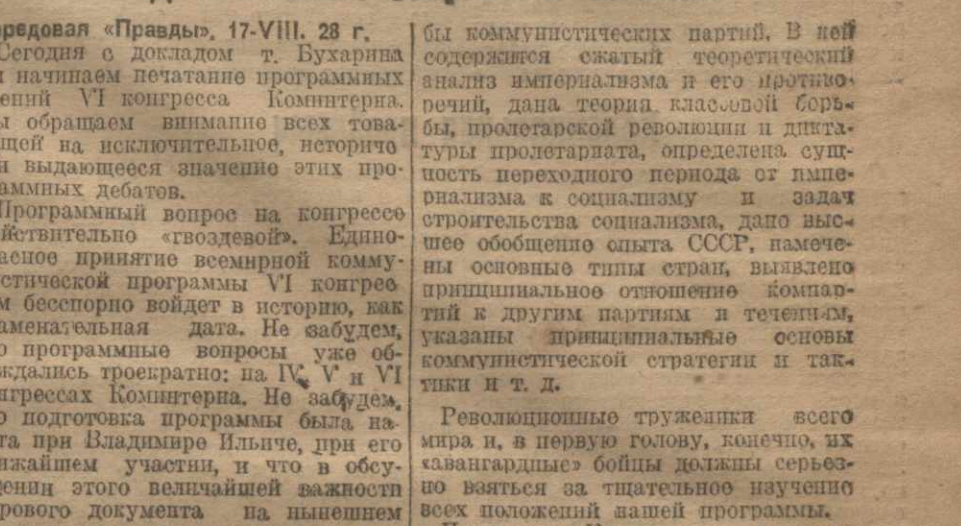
редовая «Правды», 17-VIII. 28 г.
Сегодня с докладом т. Бухарина начинаем печатание программных ений VI конгресса Коминтерна. ы обращаем внимание всех товащей на исключительное, историче й выдающееся значение этих проаммных дебатов.
Программный вопрос на конгрессе йствительно «гвоздевой». Единоасное принятие всемирной коммуистической программы VI конгресм бесспорно войдет в историю, как аменательная дата. Не забудем, о программные вопросы уже обждались троекратно: на IV, V и VI нгрессах Коминтерна. Не забудем, о подготовка программы была нага при Владимире Ильиче, при его ижайшем участии, и что в обсуденин этого величайшей важности рового документа на нынешнем

бы коммунистических партий. В ней содержится сжатый теоретический анализ империализма и его противоречий, дана теория классовой борьбы, пролетарской революции и диктатуры пролетариата, определена сущность переходного периода от империализма к социализму и задач строительства социализма, дано высшее обобщение опыта СССР, намечены основные типы стран, выявлено принципиальное отношение компартий к другим партиям и течениям, указаны принципиальные основы коммунистической стратегии и тактики и т. д.
Революционные труженики всего мира и, в первую голову, конечно, их «авангардные» бойцы должны серьезно взяться за тщательное изучение всех положений нашей программы.